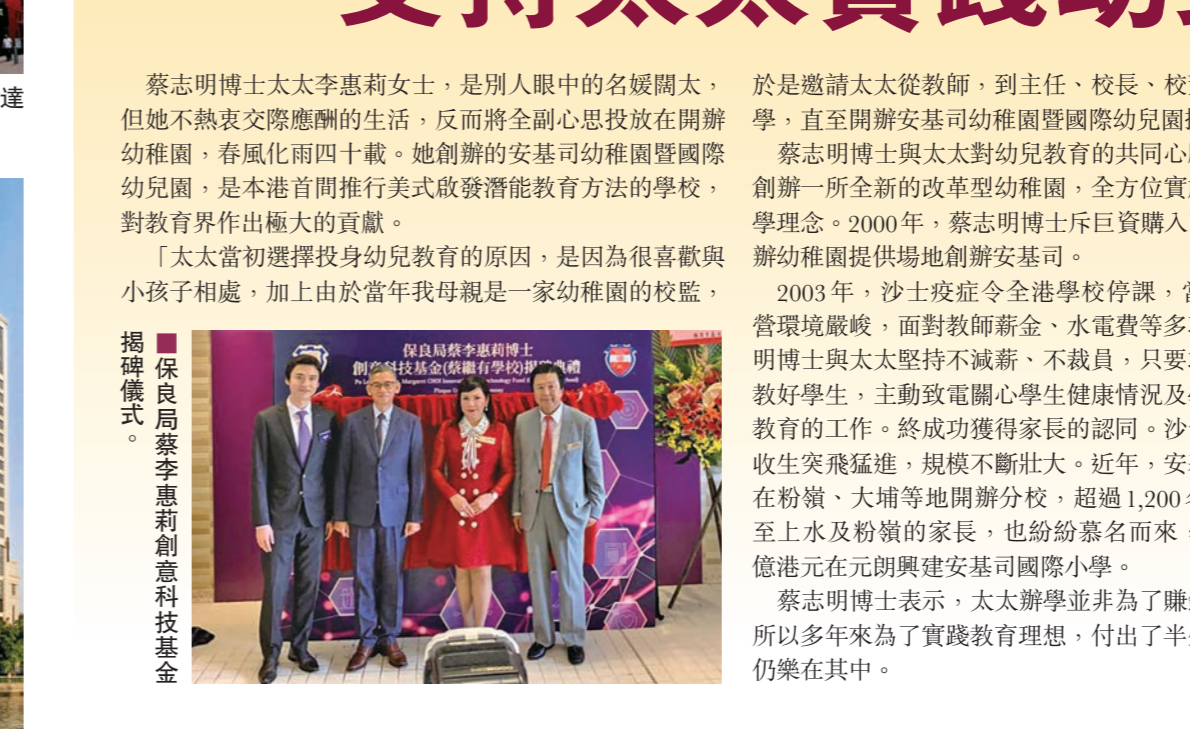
達

蔡志明博士太太李惠莉女士，是別人眼中的名媛闊太，但她不熱衷交際應酬的生活，反而將全副心思投放在開辦幼稚園，春風化雨四十載。她創辦的安基司幼稚園暨國際幼兒園，是本港首間推行美式啟發潛能教育方法的學校，對教育界作出極大的貢獻。

「太太當初選擇投身幼兒教育的原因，是因為很喜歡與小孩子相處，加上由於當年我母親是一家幼稚園的校監，

■保良局蔡李惠莉創意科技基金揭碑儀式。

保良局蔡李惠莉博士
創意科技基金(蔡繼有學校)揭碑典禮

於是邀請太太從教師，到主任、校長、校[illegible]學，直至開辦安基司幼稚園暨國際幼兒園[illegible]

蔡志明博士與太太對幼兒教育的共同心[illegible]創辦一所全新的改革型幼稚園，全方位實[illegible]學理念。2000年，蔡志明博士斥巨資購入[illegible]辦幼稚園提供場地創辦安基司。

2003年，沙士疫症令全港學校停課，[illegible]營環境嚴峻，面對教師薪金、水電費等多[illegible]明博士與太太堅持不減薪、不裁員，只要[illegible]教好學生，主動致電關心學生健康情況及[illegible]教育的工作。終成功獲得家長的認同。沙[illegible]收生突飛猛進，規模不斷壯大。近年，安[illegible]在粉嶺、大埔等地開辦分校，超過1,200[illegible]至上水及粉嶺的家長，也紛紛慕名而來，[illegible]億港元在元朗興建安基司國際小學。

蔡志明博士表示，太太辦學並非為了賺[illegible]所以多年來為了實踐教育理想，付出了半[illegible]仍樂在其中。